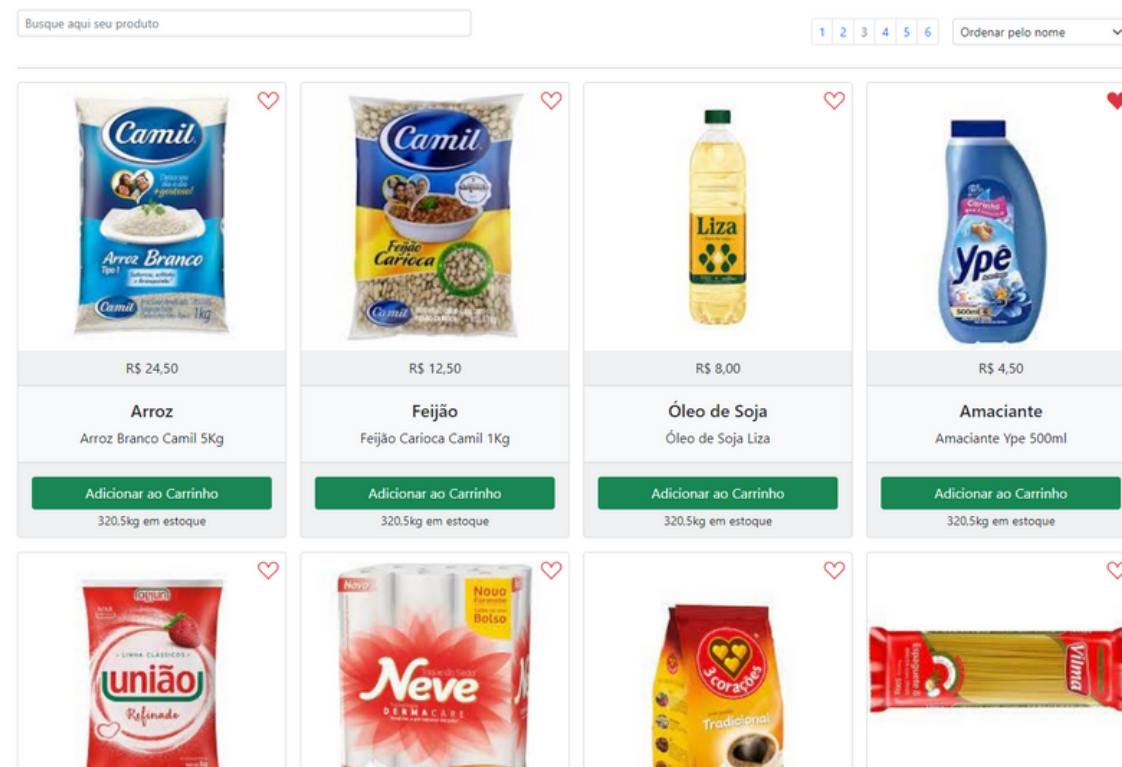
Busque aqui seu produto

1 2 3 4 5 6 Ordenar pelo nome

Camil
Arroz Branco
Tipo 1
Camil
1kg

R$ 24,50

Arroz

Arroz Branco Camil 5Kg

Adicionar ao Carrinho

320,5kg em estoque

Camil
Feijão Carioca
Camil

R$ 12,50

Feijão

Feijão Carioca Camil 1Kg

Adicionar ao Carrinho

320,5kg em estoque

Liza

R$ 8,00

Óleo de Soja

Óleo de Soja Liza

Adicionar ao Carrinho

320,5kg em estoque

Carinho
Ypê
500ml

R$ 4,50

Amaciante

Amaciante Ype 500ml

Adicionar ao Carrinho

320,5kg em estoque

LINHA CLÁSSICOS
união
Refinado

Novo
Novo Formato
Bolso
Neve
DERMACARE

3corações
Tradicional

Vilma